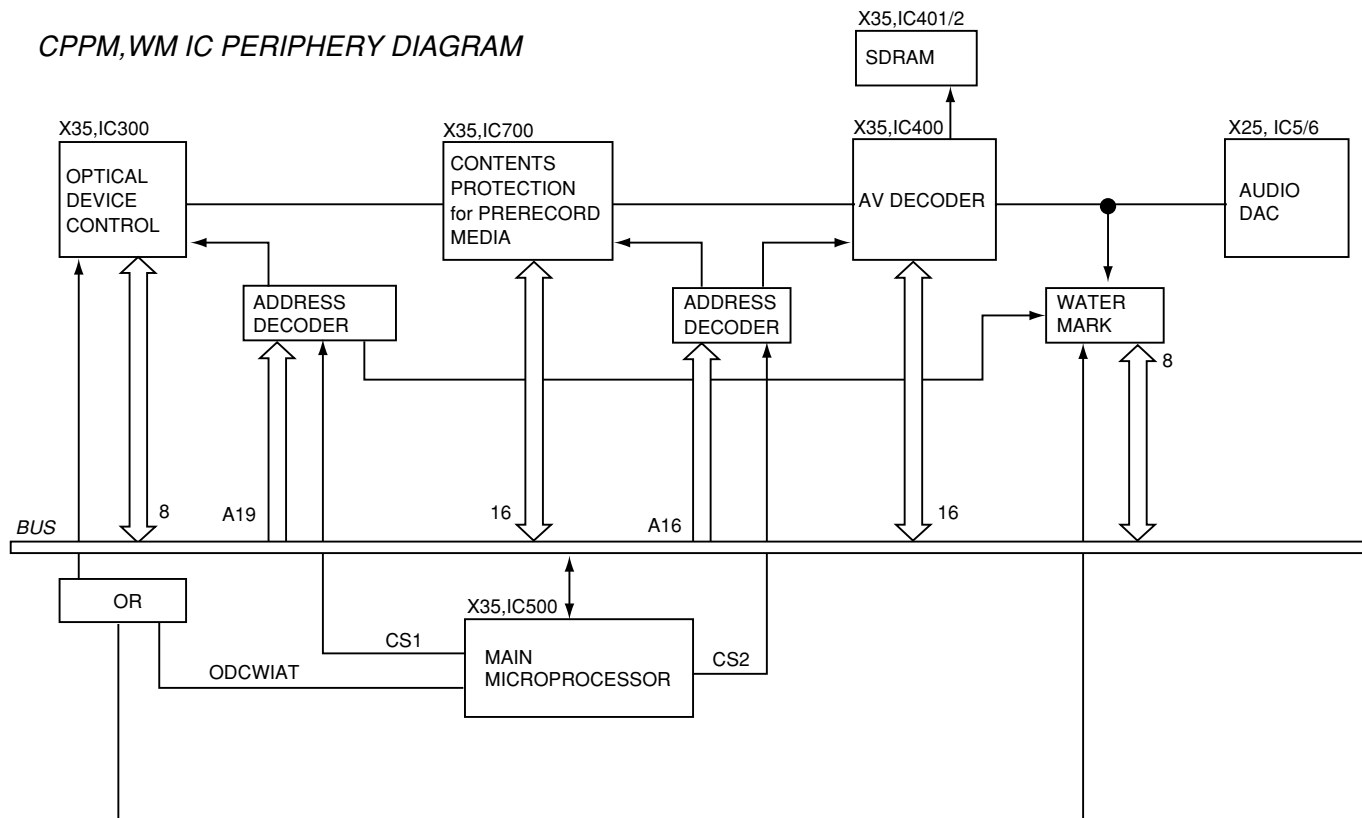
CPPM,WM IC PERIPHERY DIAGRAM

X35,IC401/2
SDRAM

X35,IC300
OPTICAL DEVICE CONTROL

X35,IC700
CONTENTS PROTECTION for PRERECORD MEDIA

X35,IC400
AV DECODER

X25, IC5/6
AUDIO DAC

ADDRESS DECODER

ADDRESS DECODER

WATER MARK

8

8

A19

16

A16

16

BUS

OR

X35,IC500
MAIN MICROPROCESSOR

CS1

CS2

ODCWIAT